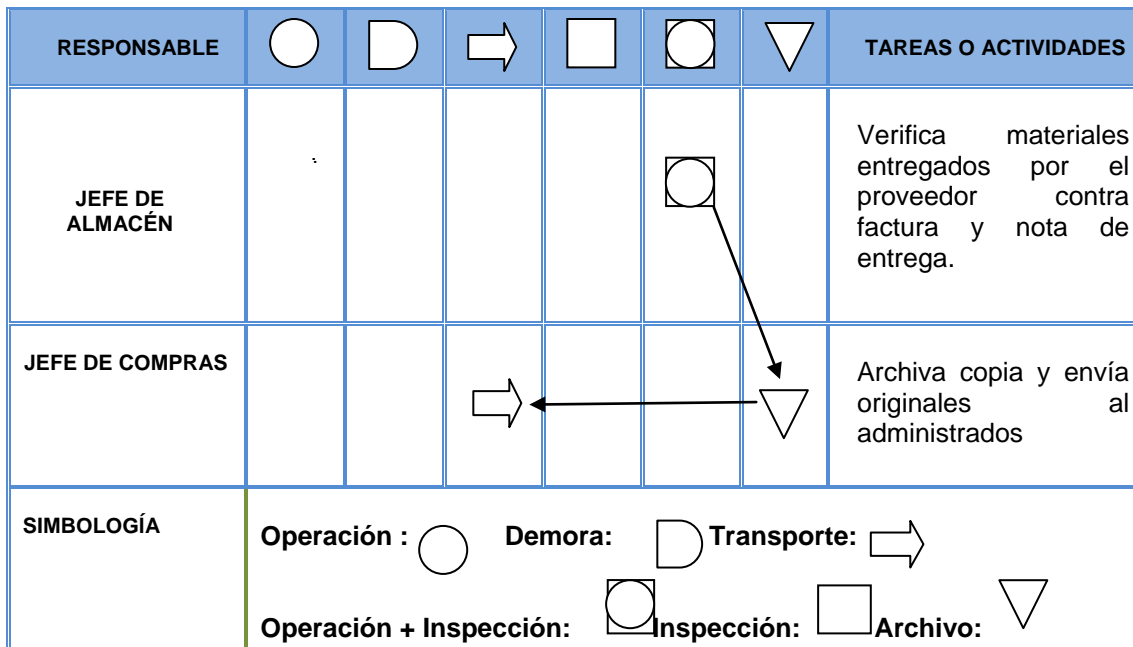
| RESPONSABLE | | | | | | | TAREAS O ACTIVIDADES |
|---|---|---|---|---|---|---|---|
| JEFE DE ALMACÉN | | | | | | | Verifica materiales entregados por el proveedor contra factura y nota de entrega. |
| JEFE DE COMPRAS | | | | | | | Archiva copia y envía originales al administrados |
| SIMBOLOGÍA | Operación : Demora: Transporte: Operación + Inspección: Inspección: Archivo: | | | | | | |